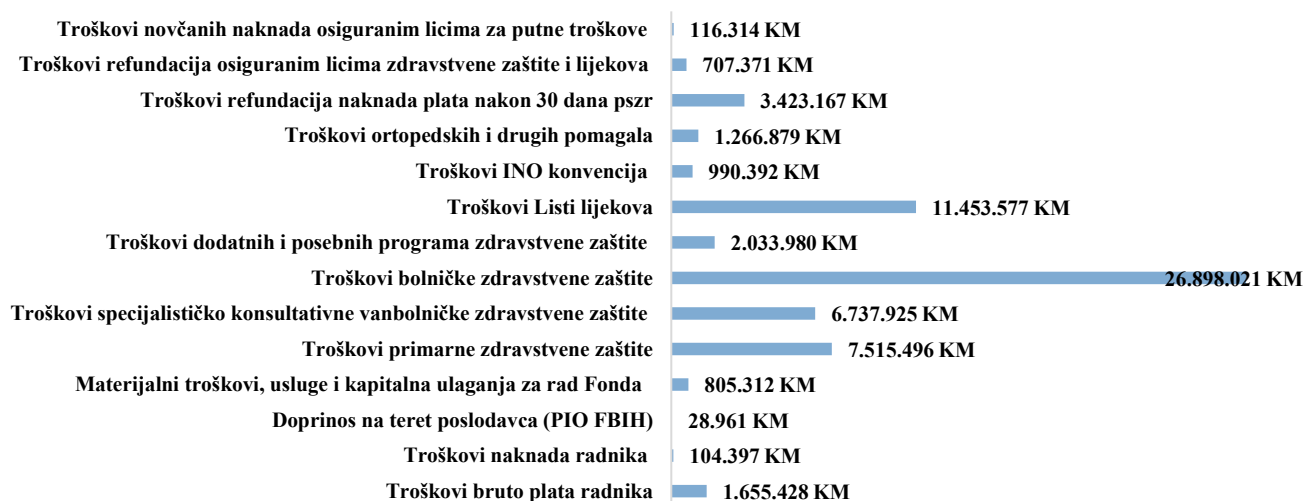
Troškovi novčanih naknada osiguranim licima za putne troškove 116.314 KM
Troškovi refundacija osiguranim licima zdravstvene zaštite i lijekova 707.371 KM
Troškovi refundacija naknada plata nakon 30 dana pszr 3.423.167 KM
Troškovi ortopedskih i drugih pomagala 1.266.879 KM
Troškovi INO konvencija 990.392 KM
Troškovi Listi lijekova 11.453.577 KM
Troškovi dodatnih i posebnih programa zdravstvene zaštite 2.033.980 KM
Troškovi bolničke zdravstvene zaštite 26.898.021 KM
Troškovi specijalističko konsultativne vanbolničke zdravstvene zaštite 6.737.925 KM
Troškovi primarne zdravstvene zaštite 7.515.496 KM
Materijalni troškovi, usluge i kapitalna ulaganja za rad Fonda 805.312 KM
Doprinos na teret poslodavca (PIO FBIH) 28.961 KM
Troškovi naknada radnika 104.397 KM
Troškovi bruto plata radnika 1.655.428 KM